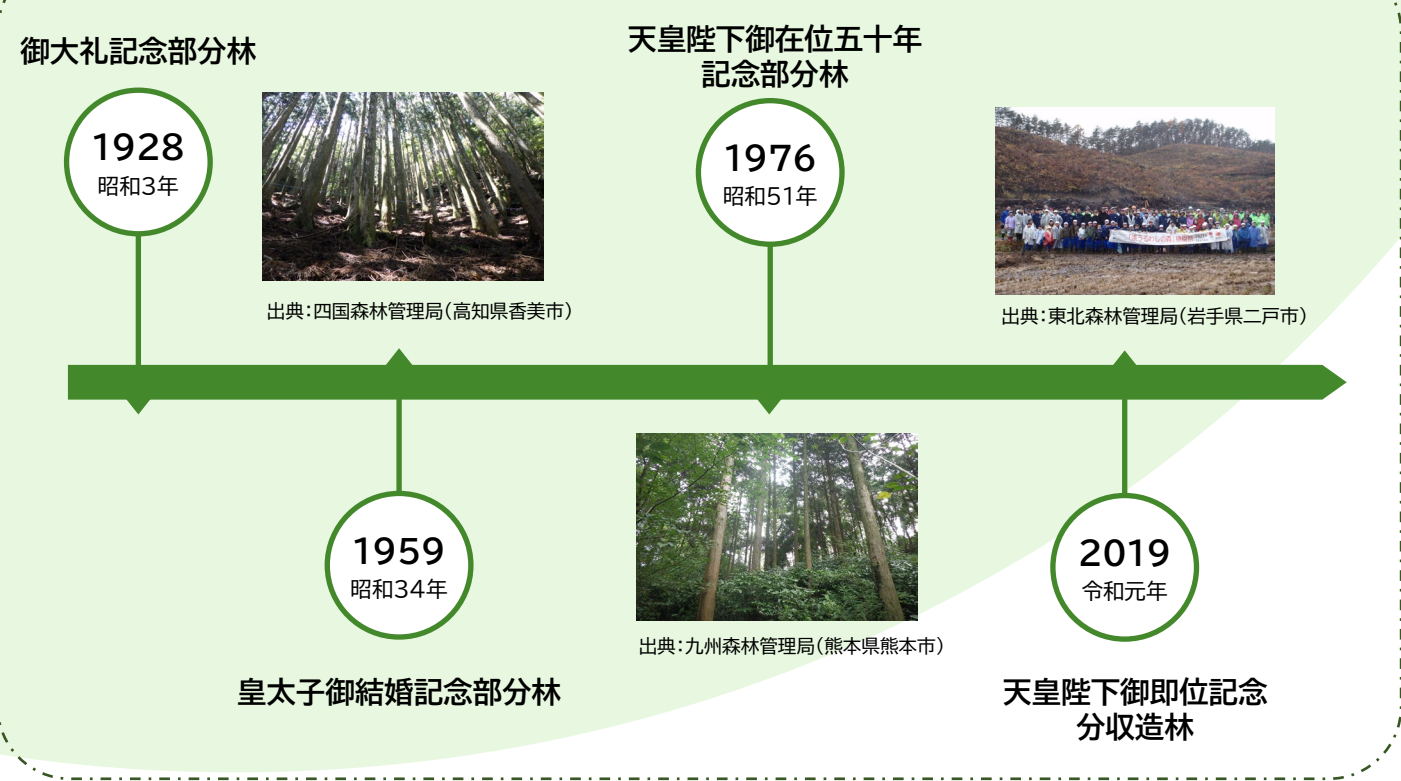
御大礼記念部分林

1928
昭和3年

出典:四国森林管理局(高知県香美市)

1959
昭和34年

皇太子御結婚記念部分林

天皇陛下御在位五十年
記念部分林

1976
昭和51年

出典:九州森林管理局(熊本県熊本市)

出典:東北森林管理局(岩手県二戸市)

2019
令和元年

天皇陛下御即位記念
分収造林